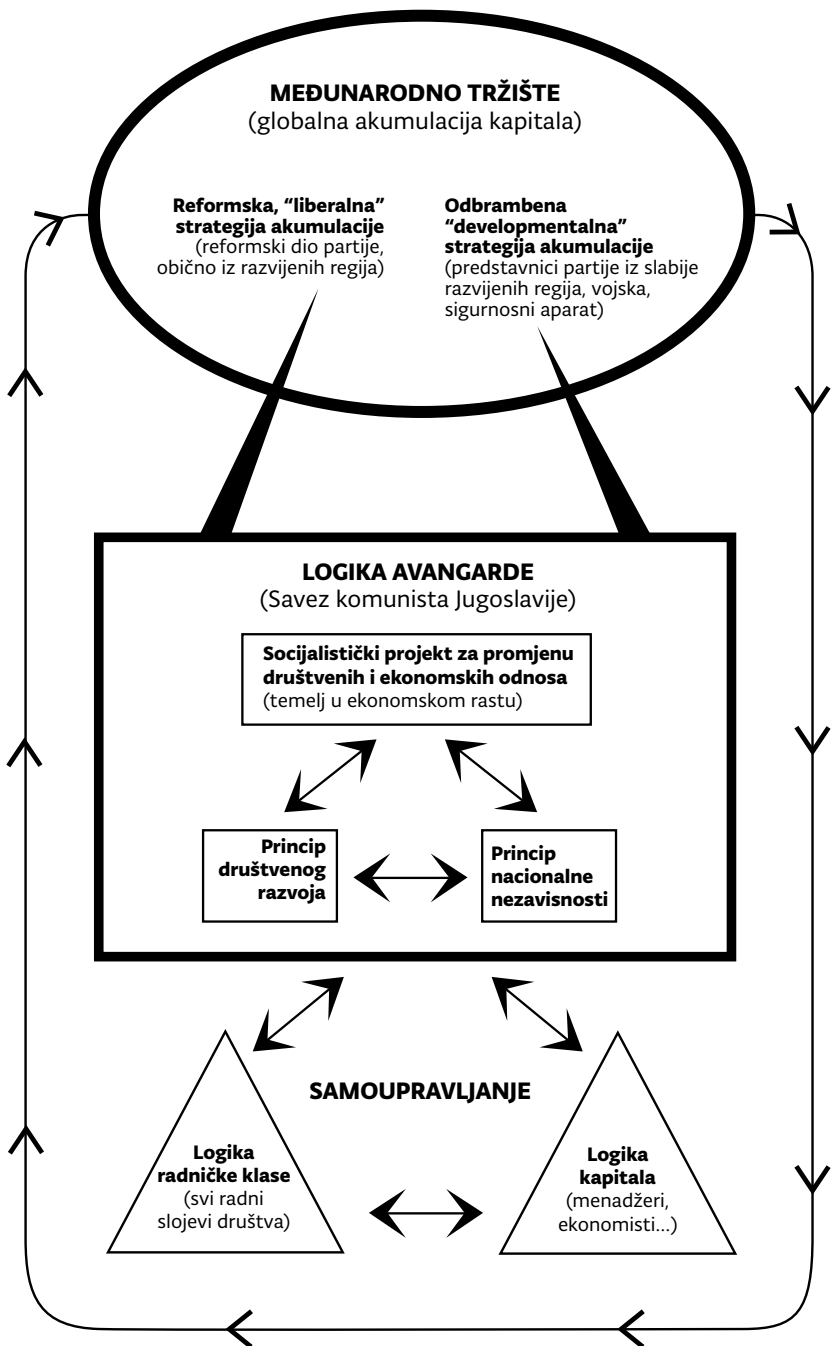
**MEĐUNARODNO TRŽIŠTE**
(globalna akumulacija kapitala)

**Reformska, "liberalna" strategija akumulacije**
(reformski dio partije, obično iz razvijenih regija)

**Odbrambena "developmentalna" strategija akumulacije**
(predstavnici partije iz slabije razvijenih regija, vojska, sigurnosni aparat)

**LOGIKA AVANGARDE**
(Savez komunista Jugoslavije)

**Socijalistički projekt za promjenu društvenih i ekonomskih odnosa**
(temelj u ekonomskom rastu)

**Princip društvenog razvoja**

**Princip nacionalne nezavisnosti**

**SAMOUPRAVLJANJE**

**Logika radničke klase**
(svi radni slojevi društva)

**Logika kapitala**
(menadžeri, ekonomisti...)